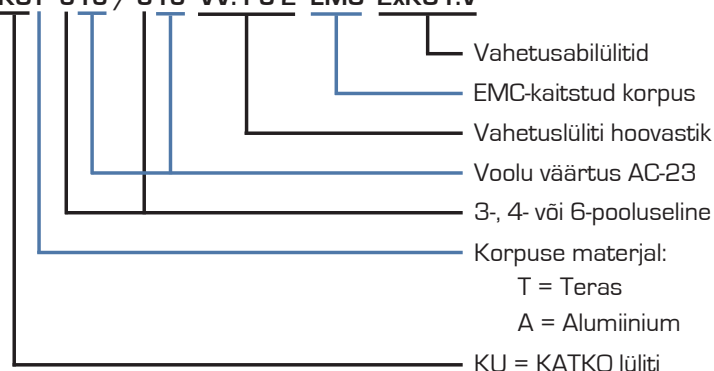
KUT 310 / 310 VV.PS2 EMC ExKU1.V

Vahetusabilülitid

EMC-kaitstud korpus

Vahetuslüliti hoovastik

Voolu väärtus AC-23

3-, 4- või 6-pooluseline

Korpuse materjal:
T = Teras
A = Alumiinium

KU = KATKO lüliti